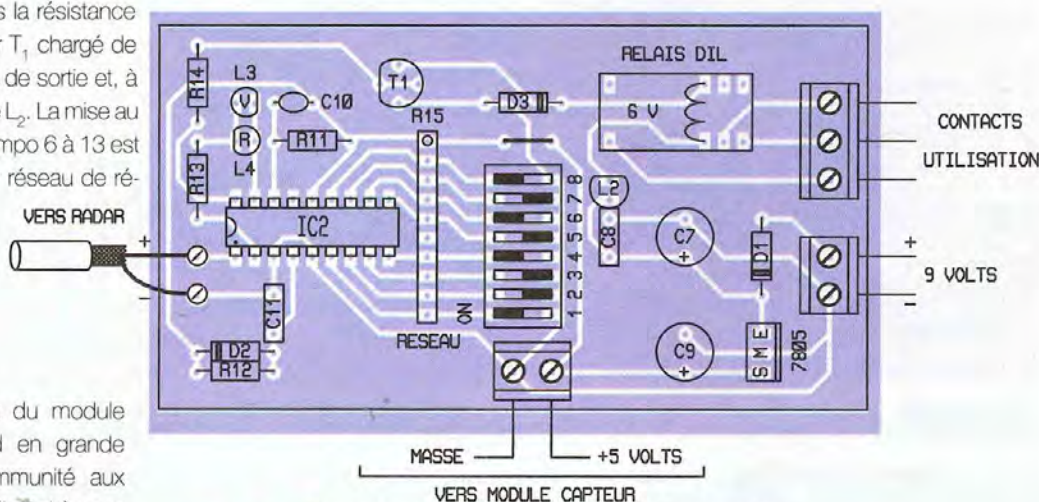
s la résistance r $T_1$ chargé de de sortie et, à e $L_2$. La mise au mpo 6 à 13 est réseau de ré-

du module d en grande mmunité aux

VERS RADAR

+

−

R14

L3

V

C10

T1

R13

R

R11

L4

R15

D3

RELAIS DIL

6 V

CONTACTS

UTILISATION

IC2

8 7 6 5 4 3 2 1

ON

L2

C8

C7

+

D1

+

9 VOLTS

−

C11

D2

R12

RESEAU

C9

+

S M E

7805

MASSE

+5 VOLTS

VERS MODULE CAPTEUR